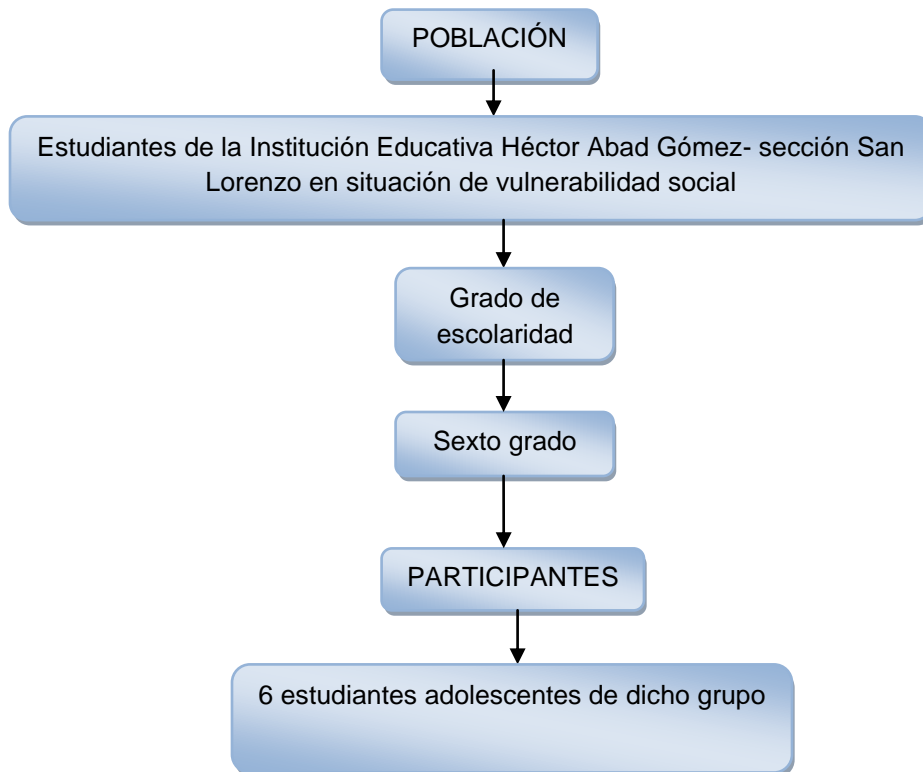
POBLACIÓN

Estudiantes de la Institución Educativa Héctor Abad Gómez- sección San Lorenzo en situación de vulnerabilidad social

Grado de escolaridad

Sexto grado

PARTICIPANTES

6 estudiantes adolescentes de dicho grupo